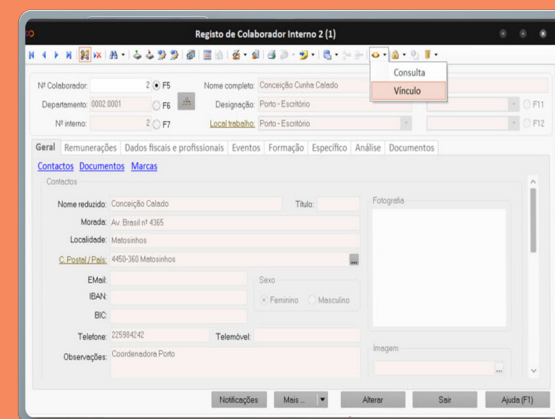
Registo de Colaborador Interno 2 (1)

Consulta
Vínculo

Nº Colaborador: 2 F5
Nome completo: Conceição Cunha Calado
Departamento: 0002.0001 F6
Designação: Porto - Escritório
F11
Nº interno: 2 F7
Local trabalho: Porto - Escritório
F12

Geral Remunerações Dados fiscais e profissionais Eventos Formação Específico Análise Documentos

Contactos Documentos Marcas

Contactos
Nome reduzido: Conceição Calado
Título:
Fotografia
Morada: Av. Brasil nº 4365
Localidade: Matosinhos
C. Postal / País: 4450-360 Matosinhos
EMail:
Sexo
IBAN:
Feminino Masculino
BIC:
Telefone: 225984242
Telemóvel:
Observações: Coordenadora Porto
Imagem

Notificações Mais ... Alterar Sair Ajuda (F1)